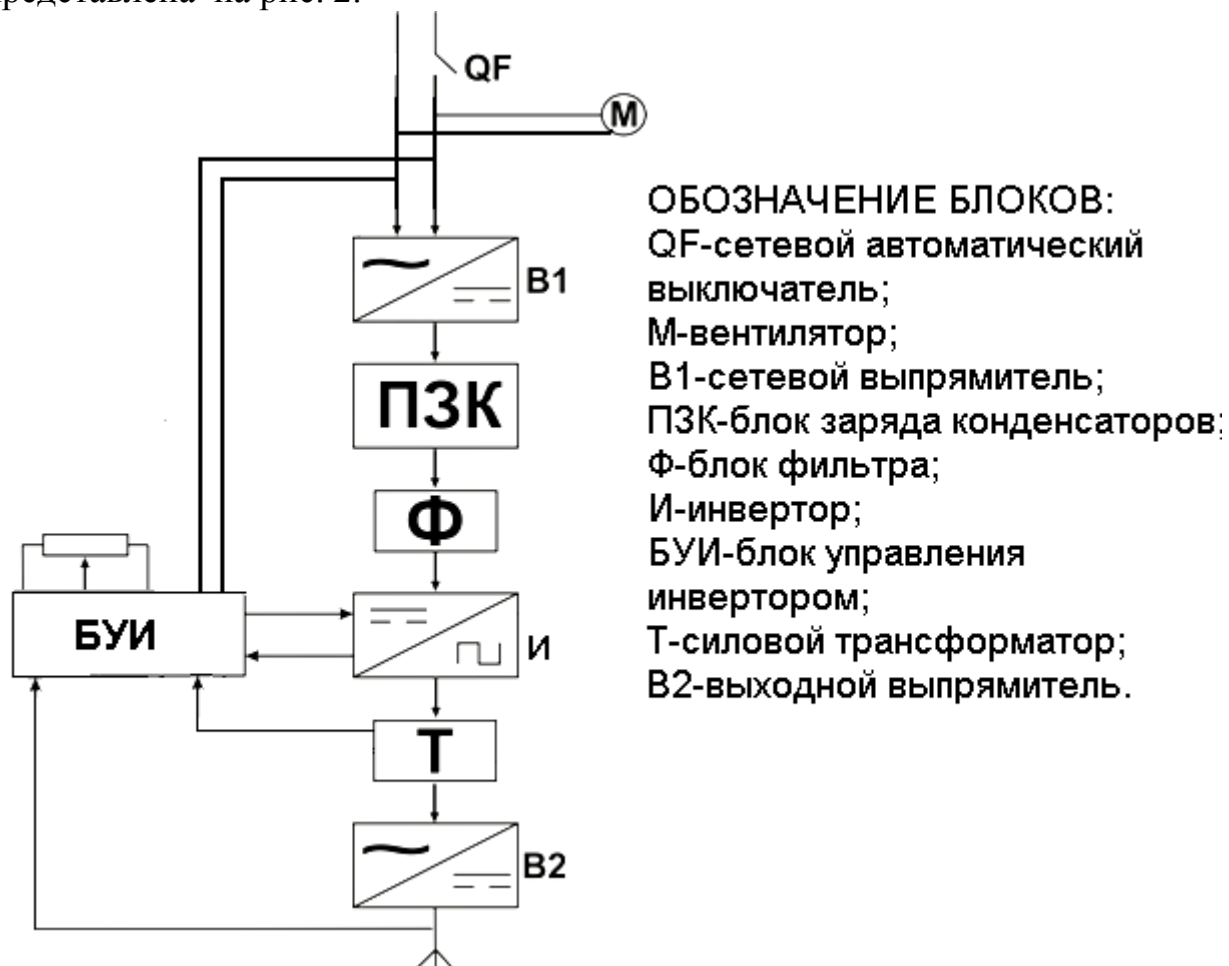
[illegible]редставлена на рис. 2.

QF

M

B1

ПЗК

Ф

БУИ

И

T

B2

ОБОЗНАЧЕНИЕ БЛОКОВ:
QF-сетевой автоматический выключатель;
М-вентилятор;
В1-сетевой выпрямитель;
ПЗК-блок заряда конденсаторов;
Ф-блок фильтра;
И-инвертор;
БУИ-блок управления инвертором;
Т-силовой трансформатор;
В2-выходной выпрямитель.